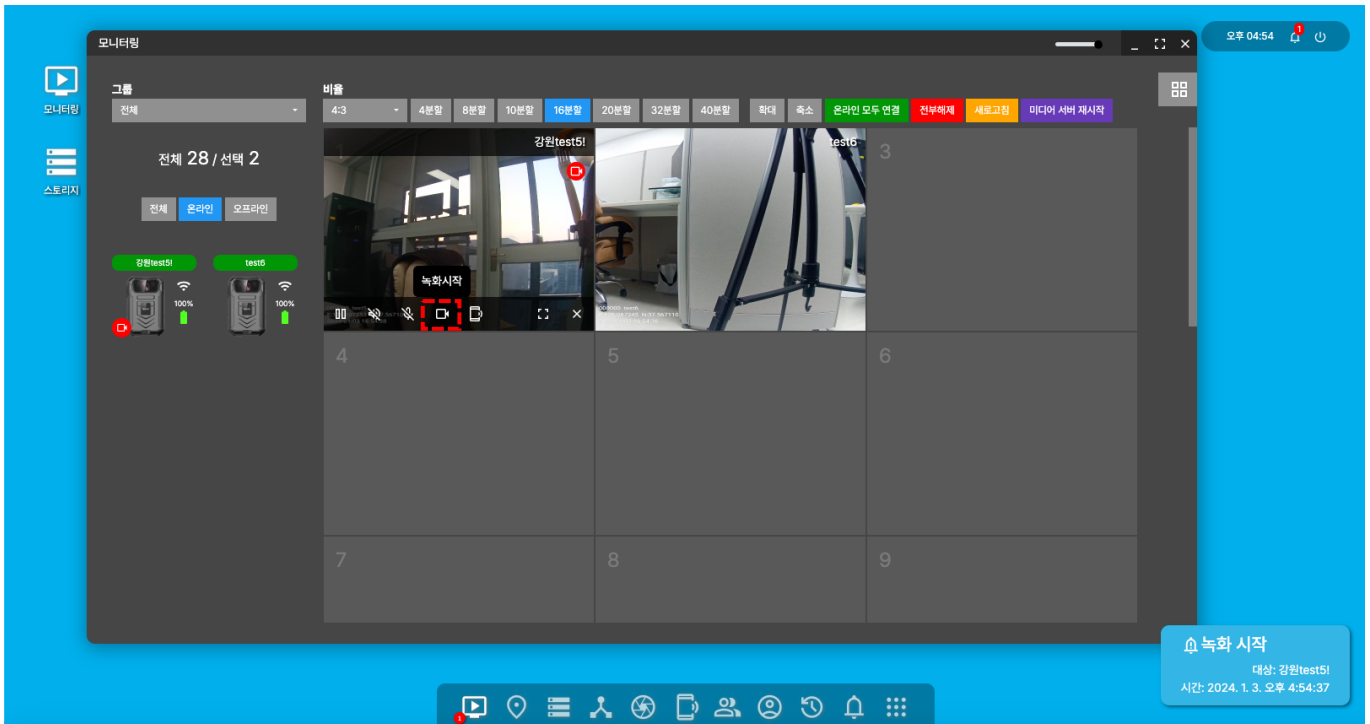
오후 04:54 1

모니터링

스토리지

모니터링

그룹
전체

전체 28 / 선택 2

전체 온라인 오프라인

강원test5!
100%

test6
100%

비율
4:3 4분할 8분할 10분할 16분할 20분할 32분할 40분할 확대 축소 온라인 모두 연결 전부해제 새로고침 미디어 서버 재시작

1 강원test5!

녹화시작

test6

3

4

5

6

7

8

9

녹화 시작
대상: 강원test5!
시간: 2024. 1. 3. 오후 4:54:37

1